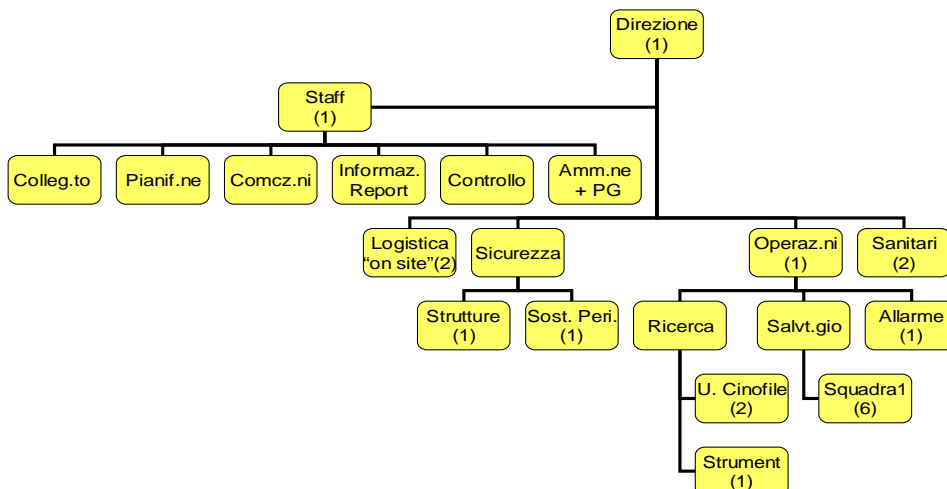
Direzione
(1)

Staff
(1)

Colleg.to

Pianif.ne

Comcz.ni

Informaz.
Report

Controllo

Amm.ne
+ PG

Logistica
"on site"(2)

Sicurezza

Operaz.ni
(1)

Sanitari
(2)

Strutture
(1)

Sost. Peri.
(1)

Ricerca

Salvt.gio

Allarme
(1)

U. Cinofile
(2)

Squadra1
(6)

Strument
(1)